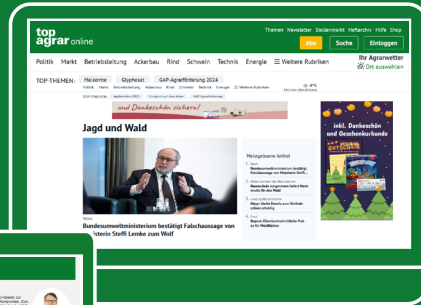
top agrar online

Themen Newsletter Stellenmarkt Heftarchiv Hilfe Shop

Abo Suche Einloggen

Politik Markt Betriebsleitung Ackerbau Rind Schwein Technik Energie ☰ Weitere Rubriken

Ihr Agrarwetter
Ort auswählen

TOP-THEMEN: Maisernte Glyphosat GAP-Agrarförderung 2024

und Dankeschön sichern!

Jagd und Wald

inkl. Dankeschön und Geschenkurkunde

Meistgelesene Artikel

News

Bundesumweltministerium bestätigt Falschaussage von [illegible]isterin Steffi Lemke zum Wolf